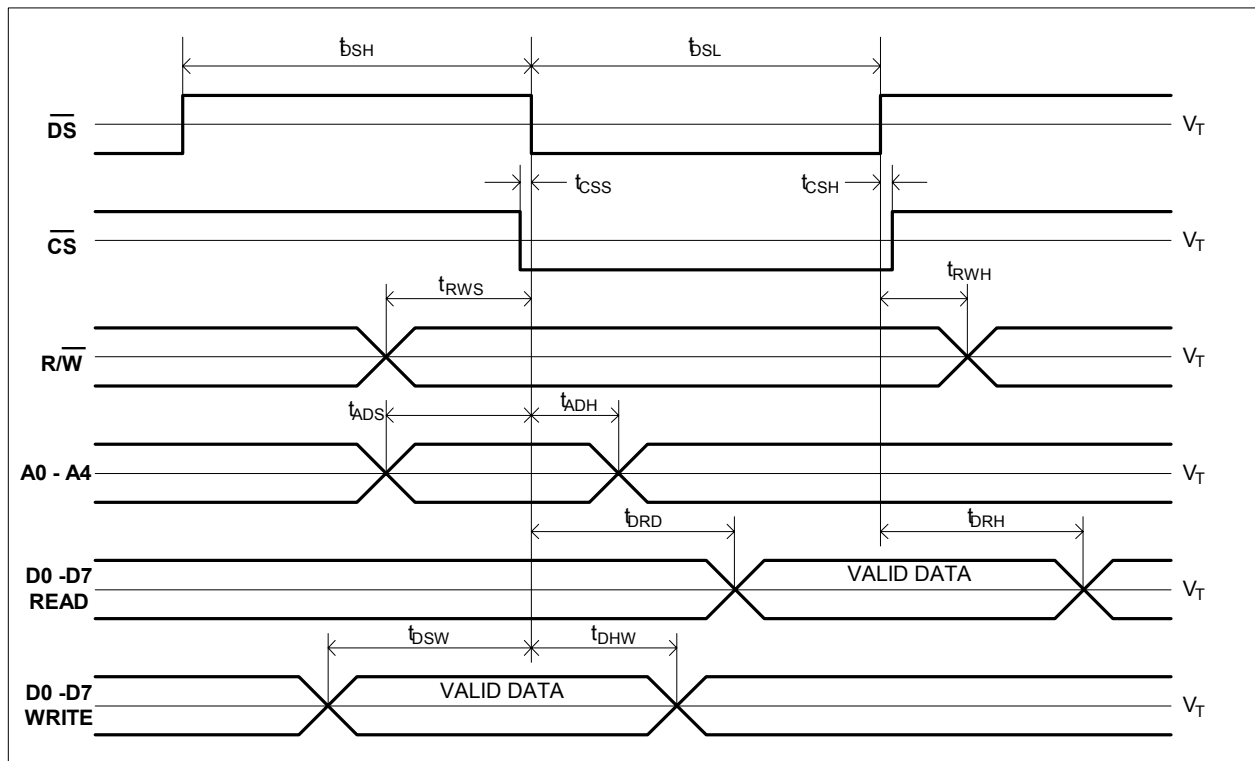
$t_{DSH}$

$t_{DSL}$

$\overline{DS}$

$V_T$

$t_{CSS}$

$t_{CSH}$

$\overline{CS}$

$V_T$

$t_{RWS}$

$t_{RWH}$

$R/\overline{W}$

$V_T$

$t_{ADS}$

$t_{ADH}$

A0 - A4

$V_T$

$t_{DRD}$

$t_{DRH}$

D0 -D7 READ

VALID DATA

$V_T$

$t_{DSW}$

$t_{DHW}$

D0 -D7 WRITE

VALID DATA

$V_T$